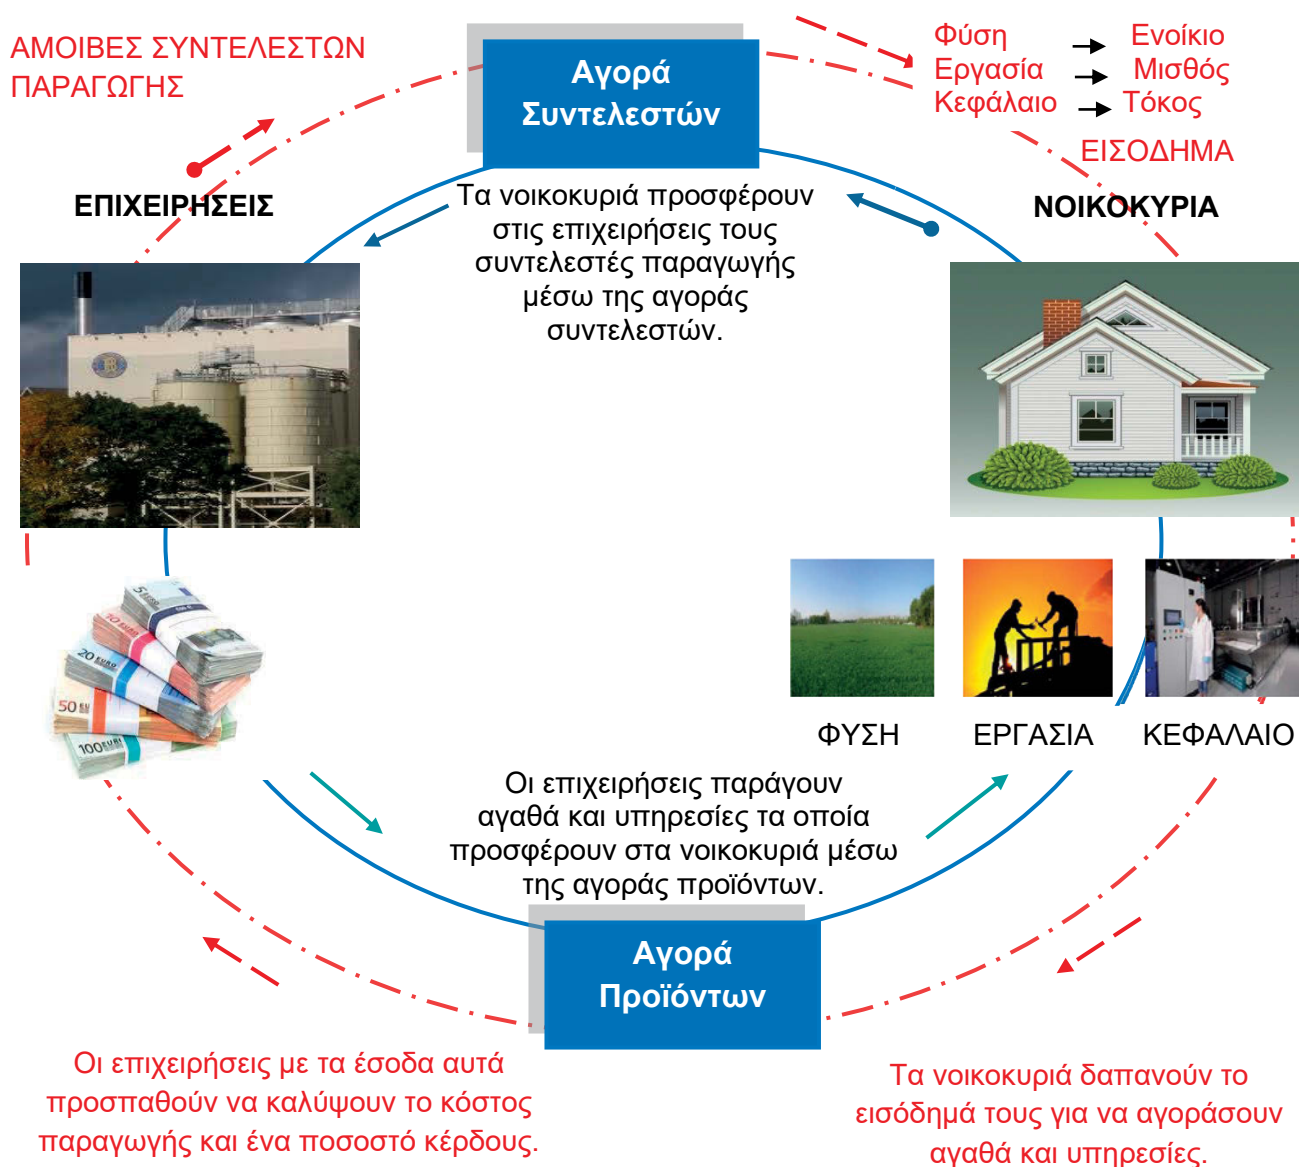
ΑΜΟΙΒΕΣ ΣΥΝΤΕΛΕΣΤΩΝ ΠΑΡΑΓΩΓΗΣ

Αγορά Συντελεστών

Φύση → Ενοίκιο
Εργασία → Μισθός
Κεφάλαιο → Τόκος

ΕΙΣΟΔΗΜΑ

ΕΠΙΧΕΙΡΗΣΕΙΣ

Τα νοικοκυριά προσφέρουν στις επιχειρήσεις τους συντελεστές παραγωγής μέσω της αγοράς συντελεστών.

ΝΟΙΚΟΚΥΡΙΑ

ΦΥΣΗ ΕΡΓΑΣΙΑ ΚΕΦΑΛΑΙΟ

Οι επιχειρήσεις παράγουν αγαθά και υπηρεσίες τα οποία προσφέρουν στα νοικοκυριά μέσω της αγοράς προϊόντων.

Αγορά Προϊόντων

Οι επιχειρήσεις με τα έσοδα αυτά προσπαθούν να καλύψουν το κόστος παραγωγής και ένα ποσοστό κέρδους.

Τα νοικοκυριά δαπανούν το εισόδημά τους για να αγοράσουν αγαθά και υπηρεσίες.